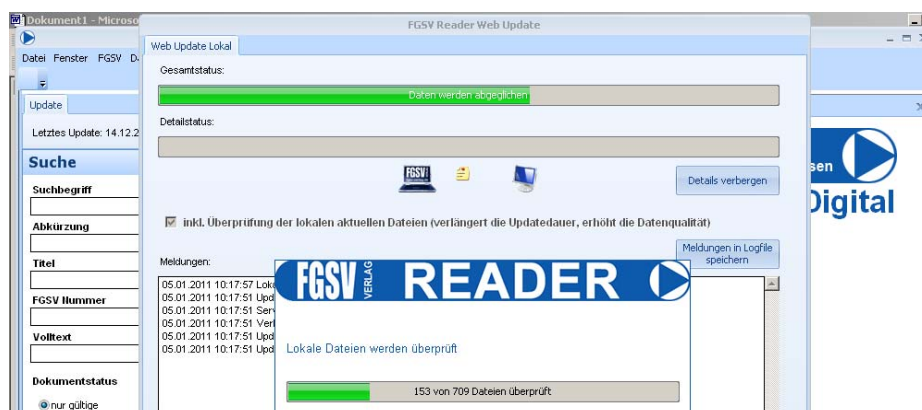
Dokument1 - Microso

FGSV Reader Web Update

Datei Fenster FGSV D

Update

Letztes Update: 14.12.2

Suche

Suchbegriff

Abkürzung

Titel

FGSV Nummer

Volltext

Dokumentstatus

nur gültige

Web Update Lokal

Gesamtstatus:

Daten werden abgeglichen

Detailstatus:

FGSV

Details verbergen

inkl. Überprüfung der lokalen aktuellen Dateien (verlängert die Updatedauer, erhöht die Datenqualität)

Meldungen:

Meldungen in Logfile speichern

05.01.2011 10:17:57 Loka
05.01.2011 10:17:51 Upd
05.01.2011 10:17:51 Serv
05.01.2011 10:17:51 Verb
05.01.2011 10:17:51 Upd
05.01.2011 10:17:51 Upd

FGSV VERLAG READER

Lokale Dateien werden überprüft

153 von 709 Dateien überprüft

sen

Digital